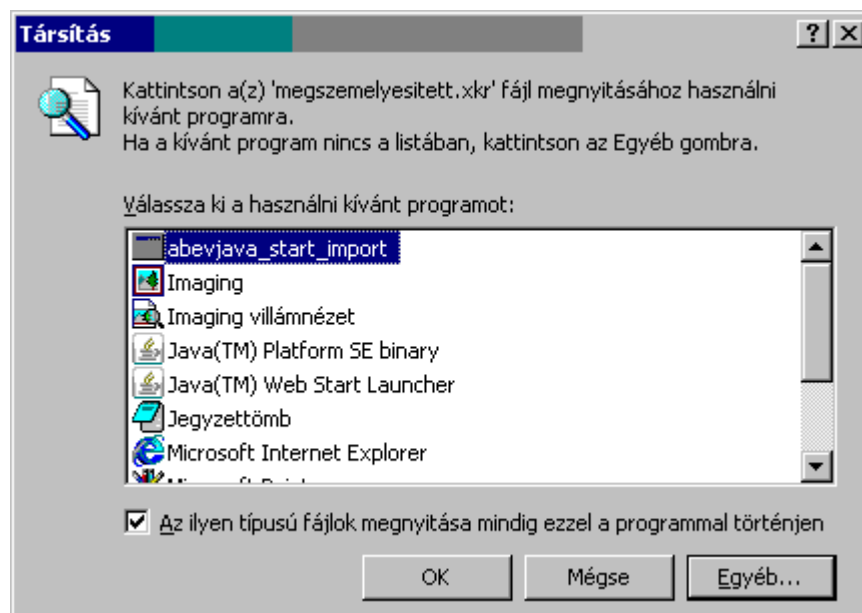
Társítás

?|×

Kattintson a(z) 'megszemelyesitett.xkr' fájl megnyitásához használni kívánt programra.
Ha a kívánt program nincs a listában, kattintson az Egyéb gombra.

Válassza ki a használni kívánt programot:

abevjava_start_import
Imaging
Imaging villámnézet
Java(TM) Platform SE binary
Java(TM) Web Start Launcher
Jegyzettömb
Microsoft Internet Explorer
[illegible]

Az ilyen típusú fájlok megnyitása mindig ezzel a programmal történjen

OK
Mégse
Egyéb...